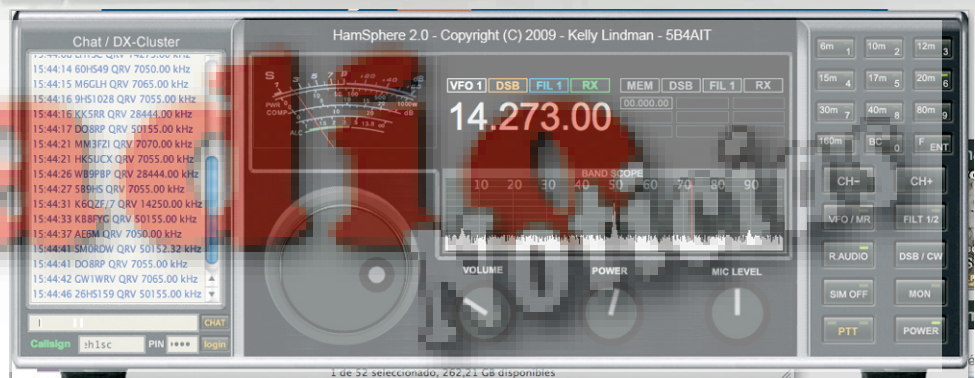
Chat / DX-Cluster

15:44:14 60HS49 QRV 7050.00 kHz
15:44:15 M6GLH QRV 7065.00 kHz
15:44:16 9HS1028 QRV 7055.00 kHz
15:44:16 KK5RR QRV 28444.00 kHz
15:44:17 DO8RP QRV 50155.00 kHz
15:44:21 MM3FZI QRV 7070.00 kHz
15:44:21 HK5UCX QRV 7055.00 kHz
15:44:26 WB9P8P QRV 28444.00 kHz
15:44:27 5B9HS QRV 7055.00 kHz
15:44:31 K6QZF/7 QRV 14250.00 kHz
15:44:33 KB8FYG QRV 50155.00 kHz
15:44:37 AE8M QRV 7050.00 kHz
15:44:41 SM0RDW QRV 50152.32 kHz
15:44:41 DO8RP QRV 7055.00 kHz
15:44:42 GW1WRV QRV 7065.00 kHz
15:44:46 26HS159 QRV 50155.00 kHz

CHAT

Callsign 3h1sc PIN •••• login

HamSphere 2.0 - Copyright (C) 2009 - Kelly Lindman - 5B4AIT

S
PWR
COMP
ALC

VFO 1 DSB FIL 1 RX
MEM DSB FIL 1 RX
00.000.00

14.273.00

BAND SCOPE
10 20 30 40 50 60 70 80 90

VOLUME
POWER
MIC LEVEL

6m 1
10m 2
12m 3
15m 4
17m 5
20m 6
30m 7
40m 8
80m 9
160m
BC 0
F ENT

CH-
CH+
VFO / MR
FILT 1/2
R.AUDIO
DSB / CW
SIM OFF
MON
PTT
POWER

1 de 52 seleccionado, 262,21 GB disponibles